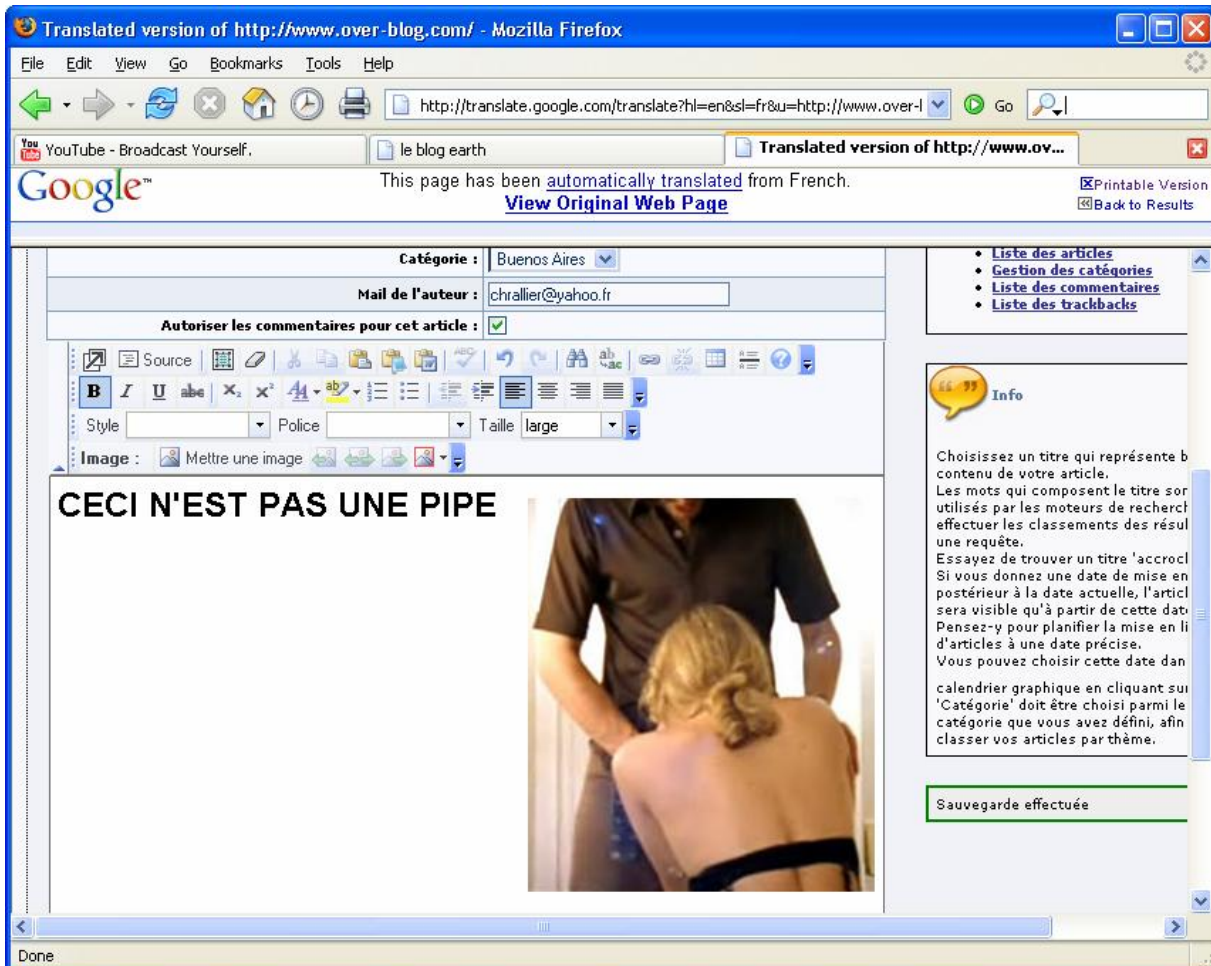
Translated version of http://www.over-blog.com/ - Mozilla Firefox

File Edit View Go Bookmarks Tools Help

http://translate.google.com/translate?hl=en&sl=fr&u=http://www.over-l

Go

YouTube - Broadcast Yourself.

le blog earth

Translated version of http://www.ov...

Google™

This page has been automatically translated from French.
View Original Web Page

Printable Version
Back to Results

Catégorie : Buenos Aires

Mail de l'auteur : chrallier@yahoo.fr

Autoriser les commentaires pour cet article :

Source

Style Police Taille large

Image : Mettre une image

CECI N'EST PAS UNE PIPE

• Liste des articles
• Gestion des catégories
• Liste des commentaires
• Liste des trackbacks

Info

Choisissez un titre qui représente b
contenu de votre article.
Les mots qui composent le titre sor
utilisés par les moteurs de recherc
effectuer les classements des résul
une requête.
Essayez de trouver un titre 'accroc
Si vous donnez une date de mise en
postérieur à la date actuelle, l'artic
sera visible qu'à partir de cette dat
Pensez-y pour planifier la mise en li
d'articles à une date précise.
Vous pouvez choisir cette date dan

calendrier graphique en cliquant sur
'Catégorie' doit être choisi parmi le
catégorie que vous avez défini, afin
classer vos articles par thème.

Sauvegarde effectuée

Done